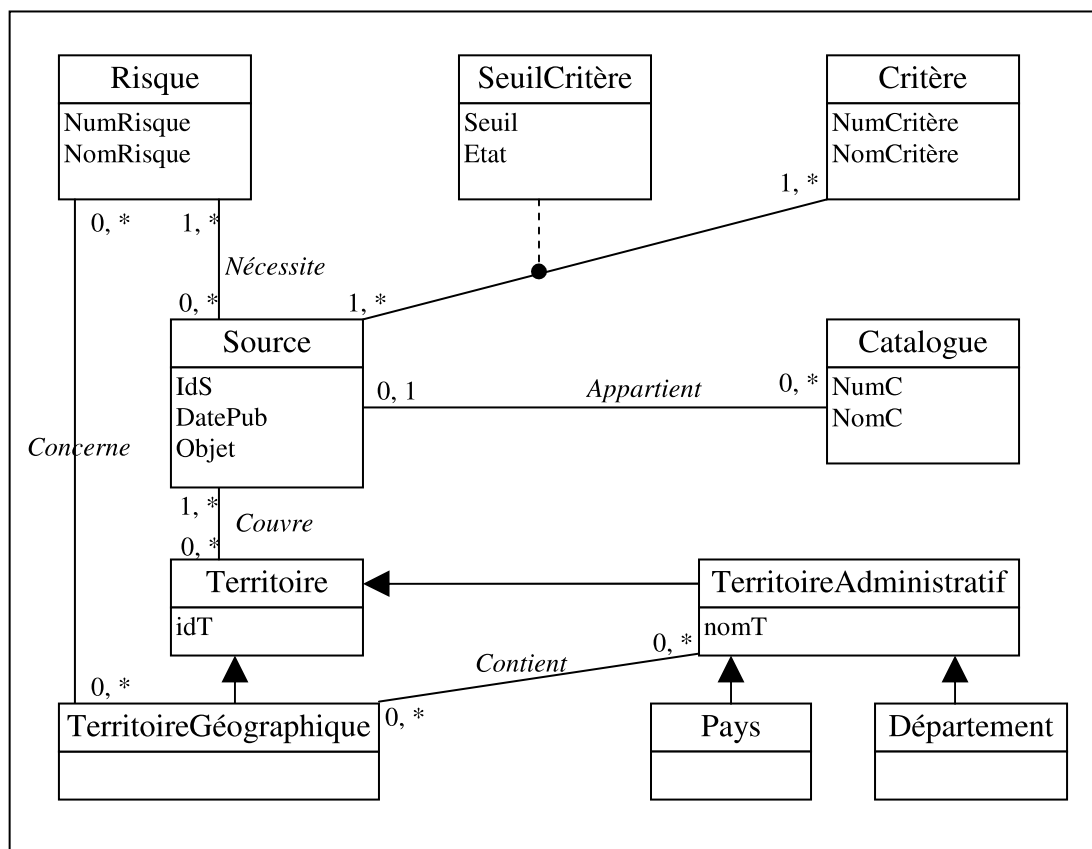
Risque
NumRisque
NomRisque

SeuilCritère
Seuil
Etat

Critère
NumCritère
NomCritère

0, *
1, *
Nécessite
0, *
1, *
1, *

Source
IdS
DatePub
Objet

0, 1
Appartient
0, *

Catalogue
NumC
NomC

Concerne

1, *
Couvre
0, *

Territoire
idT

TerritoireAdministratif
nomT

0, *
Contient
0, *
0, *

TerritoireGéographique

Pays

Département